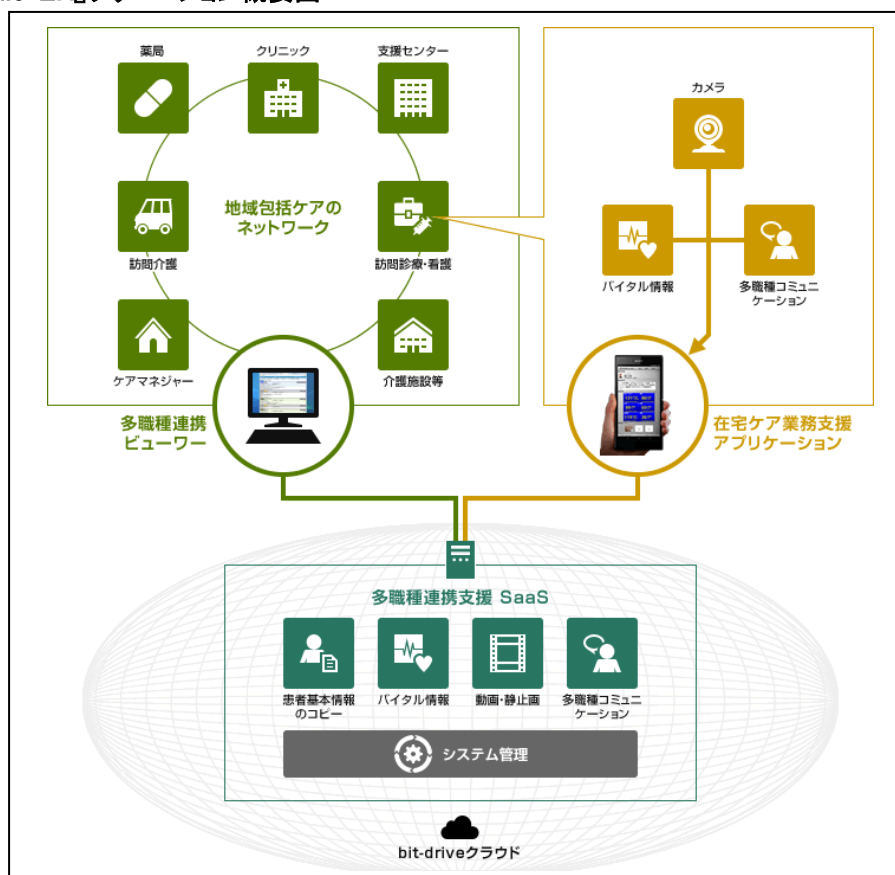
薬局

クリニック

支援センター

地域包括ケアのネットワーク

訪問介護

訪問診療・看護

ケアマネジャー

介護施設等

カメラ

バイタル情報

多職種コミュニケーション

多職種連携ビューワー

在宅ケア業務支援アプリケーション

多職種連携支援 SaaS

患者基本情報のコピー

バイタル情報

動画・静止画

多職種コミュニケーション

システム管理

bit-driveクラウド